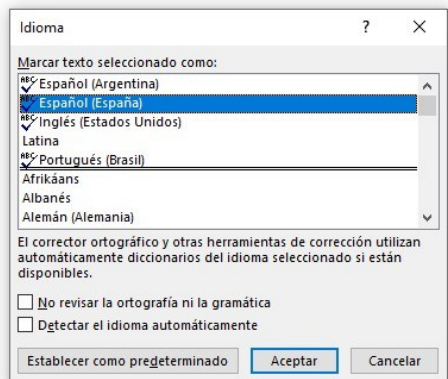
Idioma ? ×

Marcar texto seleccionado como:

ABC Español (Argentina)
ABC Español (España)
ABC Inglés (Estados Unidos)
Latina
ABC Portugués (Brasil)
Afrikáans
Albanés
Alemán (Alemania)

El corrector ortográfico y otras herramientas de corrección utilizan automáticamente diccionarios del idioma seleccionado si están disponibles.

No revisar la ortografía ni la gramática

Detectar el idioma automáticamente

Establecer como predeterminado Aceptar Cancelar